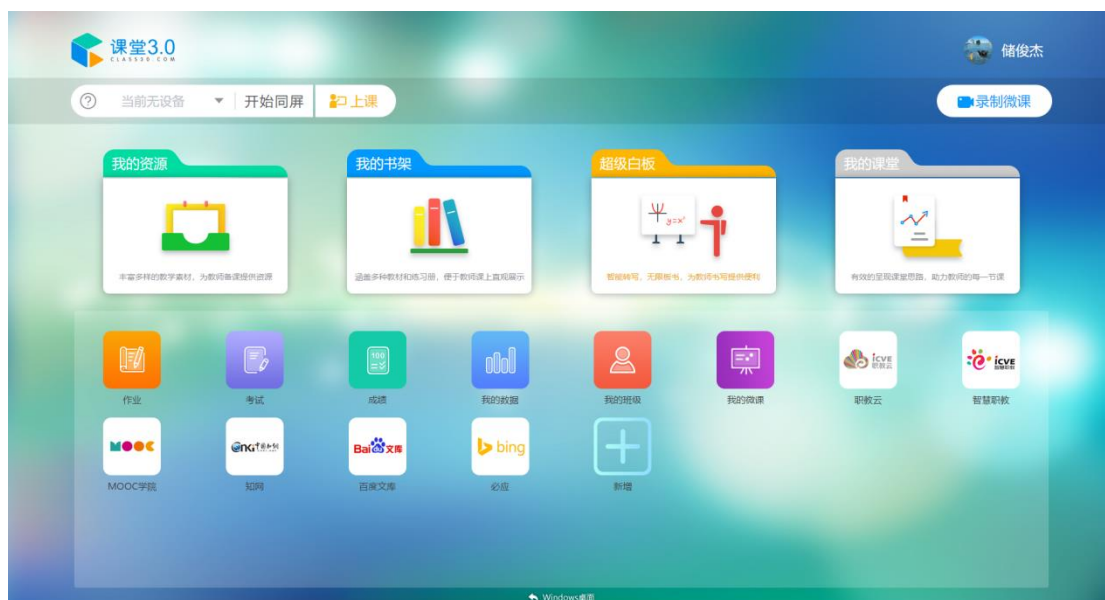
课堂3.0
CLASS30.COM

储俊杰

当前无设备
开始同屏
上课
录制微课

我的资源
丰富多样的教学素材，为教师备课提供资源

我的书架
涵盖多种教材和练习册，便于教师课上直观展示

超级白板
智能转写、无限板书，为教师书写提供便利

我的课堂
有效的呈现课堂思路，助力教师的每一节课

作业
考试
成绩
我的数据
我的班级
我的微课
icve 职教云
职教云
icve 智慧职教
智慧职教
MOOC
MOOC学院
cnki中国知网
知网
Bai du 文库
百度文库
bing
必应
新增

Windows桌面